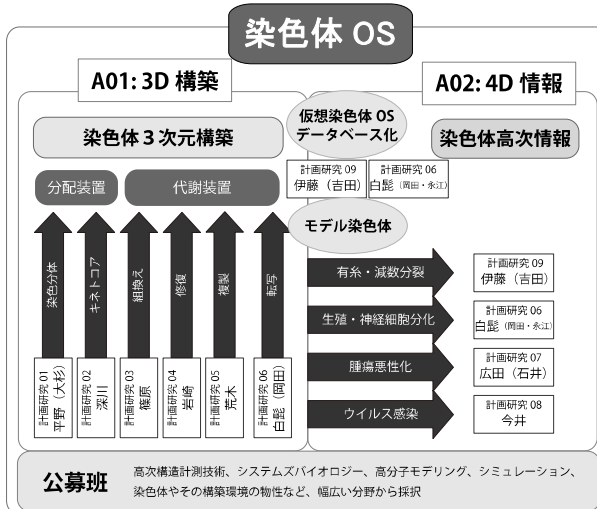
染色体 OS

A01: 3D 構築

A02: 4D 情報

仮想染色体 OS データベース化

染色体３次元構築

染色体高次情報

分配装置

代謝装置

計画研究 09 伊藤（吉田）

計画研究 06 白髭（岡田・永江）

モデル染色体

染色分体

キネトコア

組換え

修復

複製

転写

有糸・減数分裂

生殖・神経細胞分化

腫瘍悪性化

ウイルス感染

計画研究 09 伊藤（吉田）

計画研究 06 白髭（岡田・永江）

計画研究 07 広田（石井）

計画研究 08 今井

計画研究 01 平野（大杉）

計画研究 02 深川

計画研究 03 篠原

計画研究 04 岩崎

計画研究 05 荒木

計画研究 06 白髭（岡田）

公募班

高次構造計測技術、システムズバイオロジー、高分子モデリング、シミュレーション、染色体やその構築環境の物性など、幅広い分野から採択